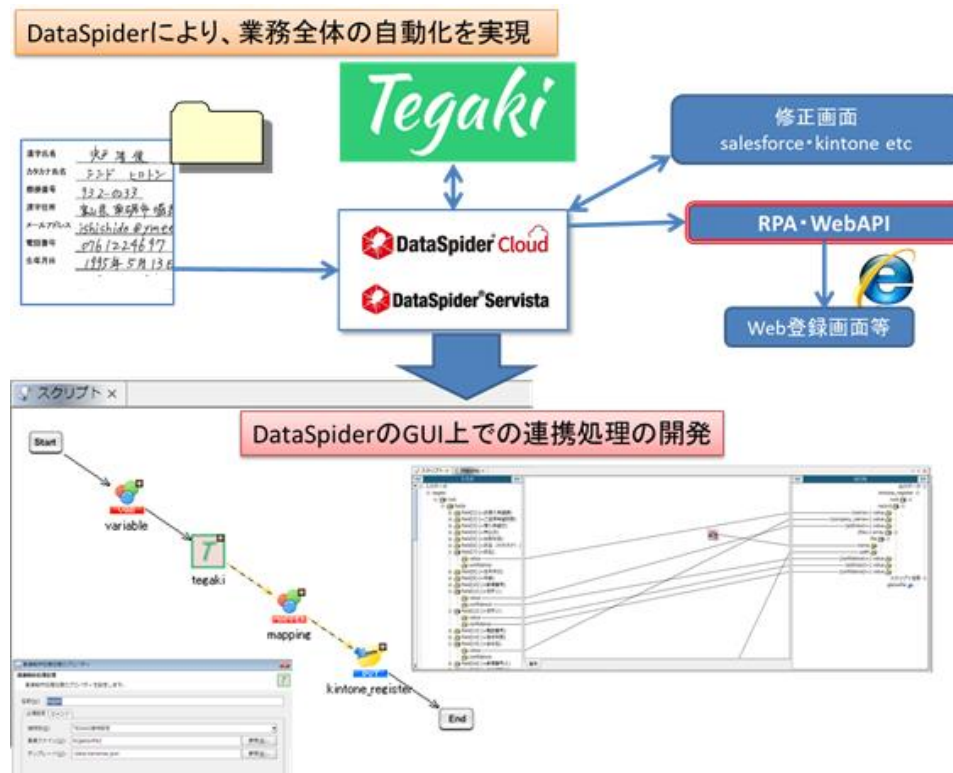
DataSpiderにより、業務全体の自動化を実現

Tegaki

漢字氏名 宍戸 洋偉
カタカナ氏名 シシド ヒロトシ
郵便番号 932-0033
漢字住所 富山県 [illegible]
メールアドレス ishishido@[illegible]
電話番号 0761224697
生年月日 1995年 5月 13日

DataSpider Cloud
DataSpider Servista

修正画面
salesforce・kintone etc

RPA・WebAPI

Web登録画面等

スクリプト ×

DataSpiderのGUI上での連携処理の開発

Start
variable
tegaki
mapping
kintone_register
End